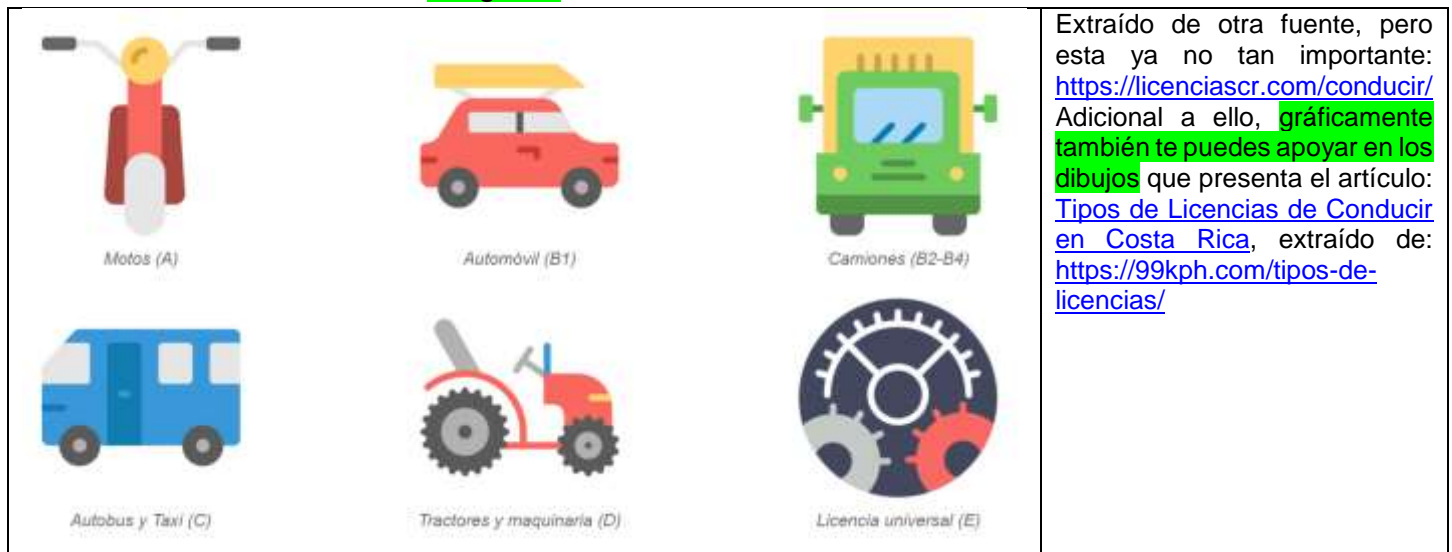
| Motos (A) Automóvil (B1) Camiones (B2-B4) Autobus y Taxi (C) Tractores y maquinaria (D) Licencia universal (E) | Extraído de otra fuente, pero esta ya no tan importante: https://licenciascr.com/conducir/ Adicional a ello, gráficamente también te puedes apoyar en los dibujos que presenta el artículo: Tipos de Licencias de Conducir en Costa Rica, extraído de: https://99kph.com/tipos-de-licencias/ |
|---|---|